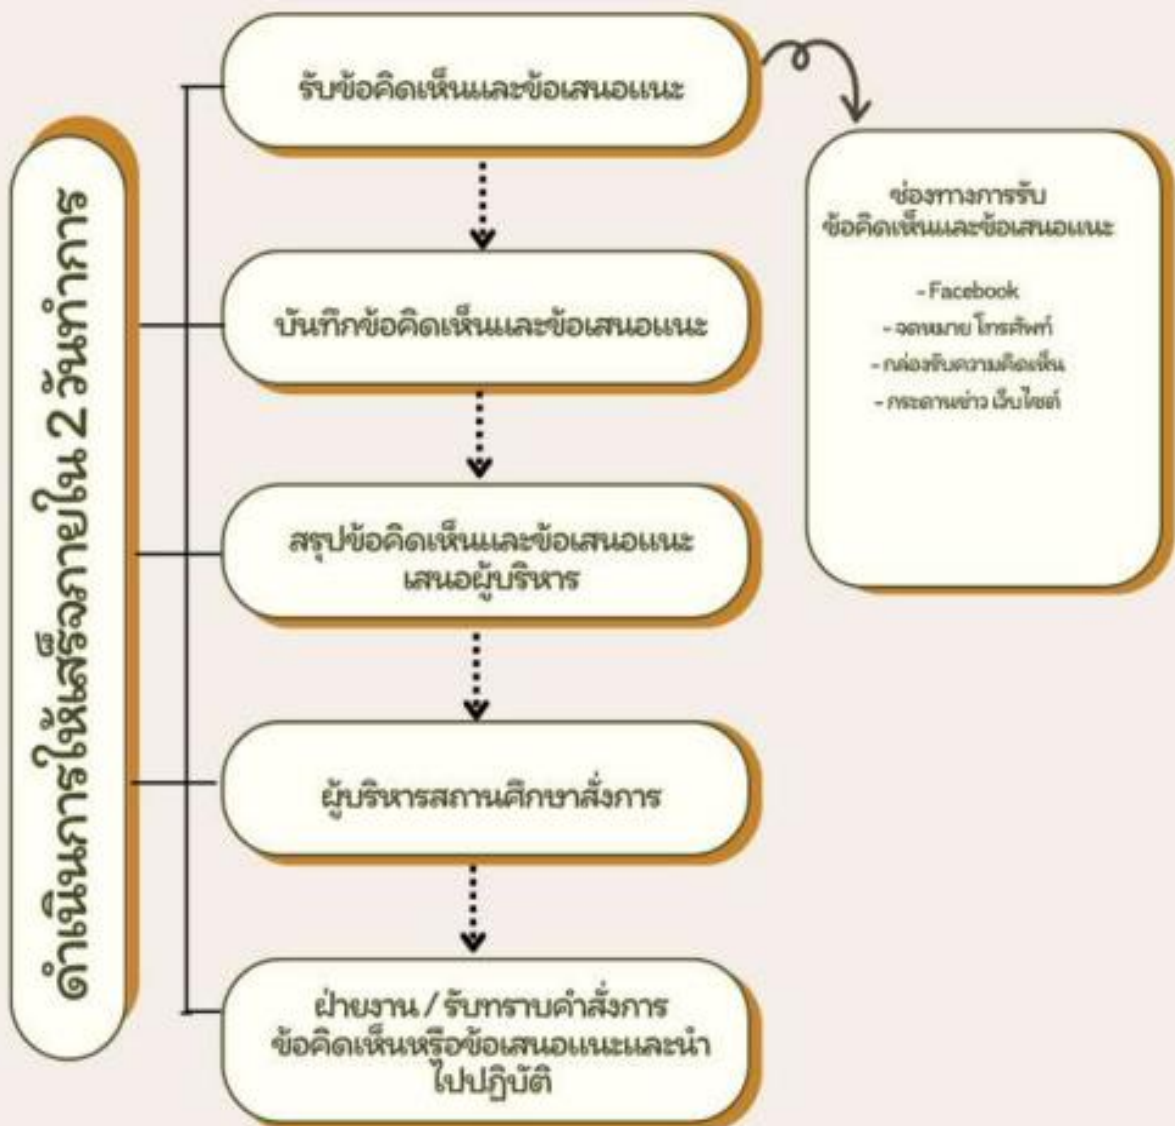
ดำเนินการให้เสร็จภายใน 2 วันทำการ

รับข้อคิดเห็นและข้อเสนอแนะ

บันทึกข้อคิดเห็นและข้อเสนอแนะ

สรุปข้อคิดเห็นและข้อเสนอแนะ เสนอผู้บริหาร

ผู้บริหารสถานศึกษาสั่งการ

ฝ่ายงาน / รับทราบคำสั่งการ ข้อคิดเห็นหรือข้อเสนอแนะและนำไปปฏิบัติ

ช่องทางการรับ ข้อคิดเห็นและข้อเสนอแนะ

- Facebook
- จดหมาย โทรศัพท์
- กล่องรับความคิดเห็น
- กระดานข่าว เว็บไซต์